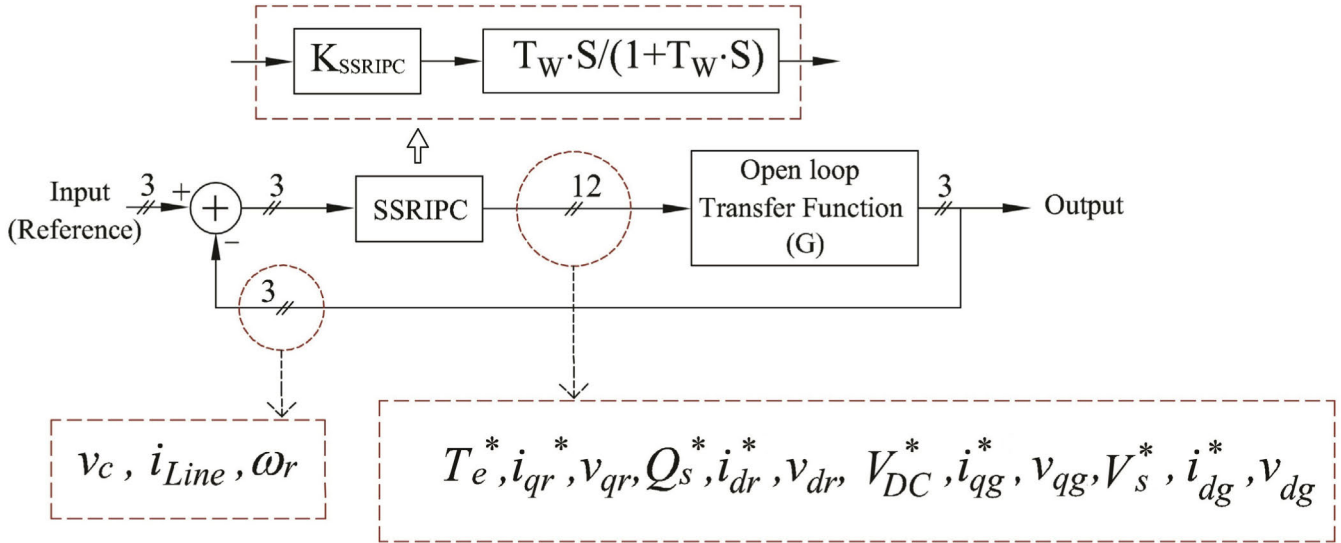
$K_{SSRIPC}$

$T_W \cdot S/(1+T_W \cdot S)$

Input (Reference)

3

+

-

3

SSRIPC

12

Open loop Transfer Function (G)

3

Output

3

$v_c$ , $i_{Line}$ , $\omega_r$

$T_e^*, i_{qr}^*, v_{qr}, Q_s^*, i_{dr}^*, v_{dr}, V_{DC}^*, i_{qg}^*, v_{qg}, V_s^*, i_{dg}^*, v_{dg}$